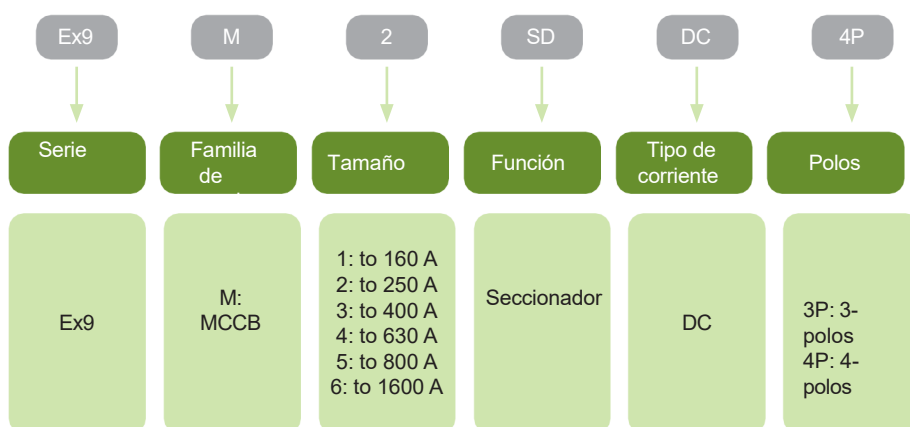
Ex9
M
2
SD
DC
4P

Serie
Familia de
Tamaño
Función
Tipo de corriente
Polos

Ex9

M: MCCB

1: to 160 A
2: to 250 A
3: to 400 A
4: to 630 A
5: to 800 A
6: to 1600 A

Seccionador

DC

3P: 3-polos
4P: 4-polos